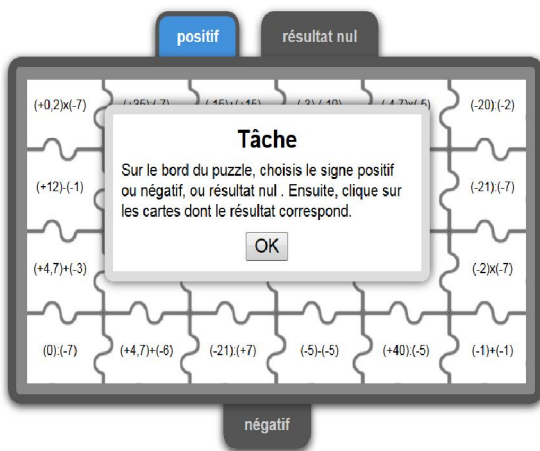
positif

résultat nul

(+0,2)x(-7)

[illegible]

(-20):(-2)

Tâche

Sur le bord du puzzle, choisis le signe positif ou négatif, ou résultat nul . Ensuite, clique sur les cartes dont le résultat correspond.

OK

(+12)-(-1)

(-21):(-7)

(+4,7)+(-3)

(-2)x(-7)

(0):(-7)

(+4,7)+(-6)

(-21):(+7)

(-5)-(-5)

(+40):(-5)

(-1)+(-1)

négatif